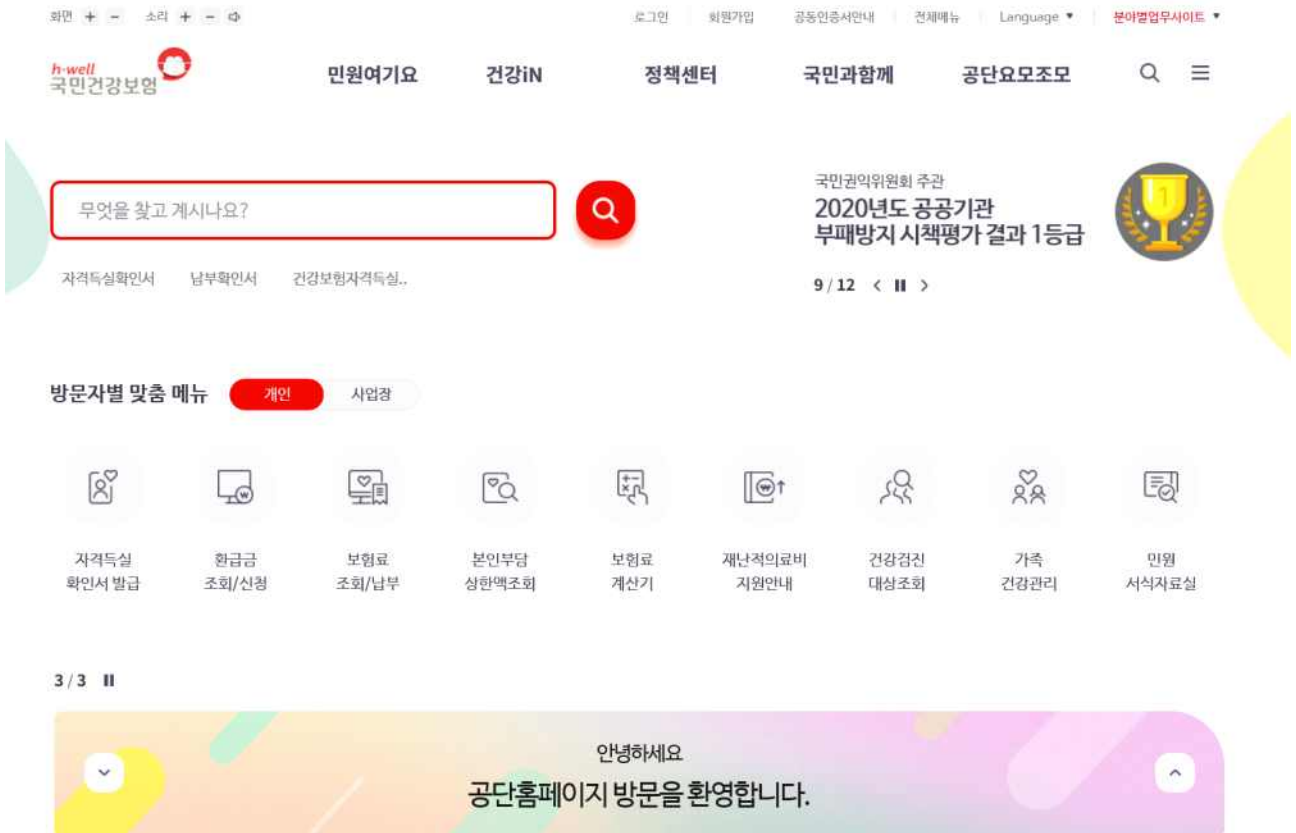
화면 + − 소리 + − 

로그인 회원가입 공동인증서안내 전체메뉴 Language ▾ 분야별업무사이트 ▾

h-well 국민건강보험

민원여기요 건강iN 정책센터 국민과함께 공단요모조모

무엇을 찾고 계시나요?

자격득실확인서 납부확인서 건강보험자격득실..

국민권익위원회 주관
2020년도 공공기관
부패방지 시책평가 결과 1등급

9 / 12

1

방문자별 맞춤 메뉴 개인 사업장

자격득실 확인서 발급
환급금 조회/신청
보험료 조회/납부
본인부담 상한액조회
보험료 계산기
재난적의료비 지원안내
건강검진 대상조회
가족 건강관리
민원 서식자료실

3 / 3

안녕하세요
공단홈페이지 방문을 환영합니다.